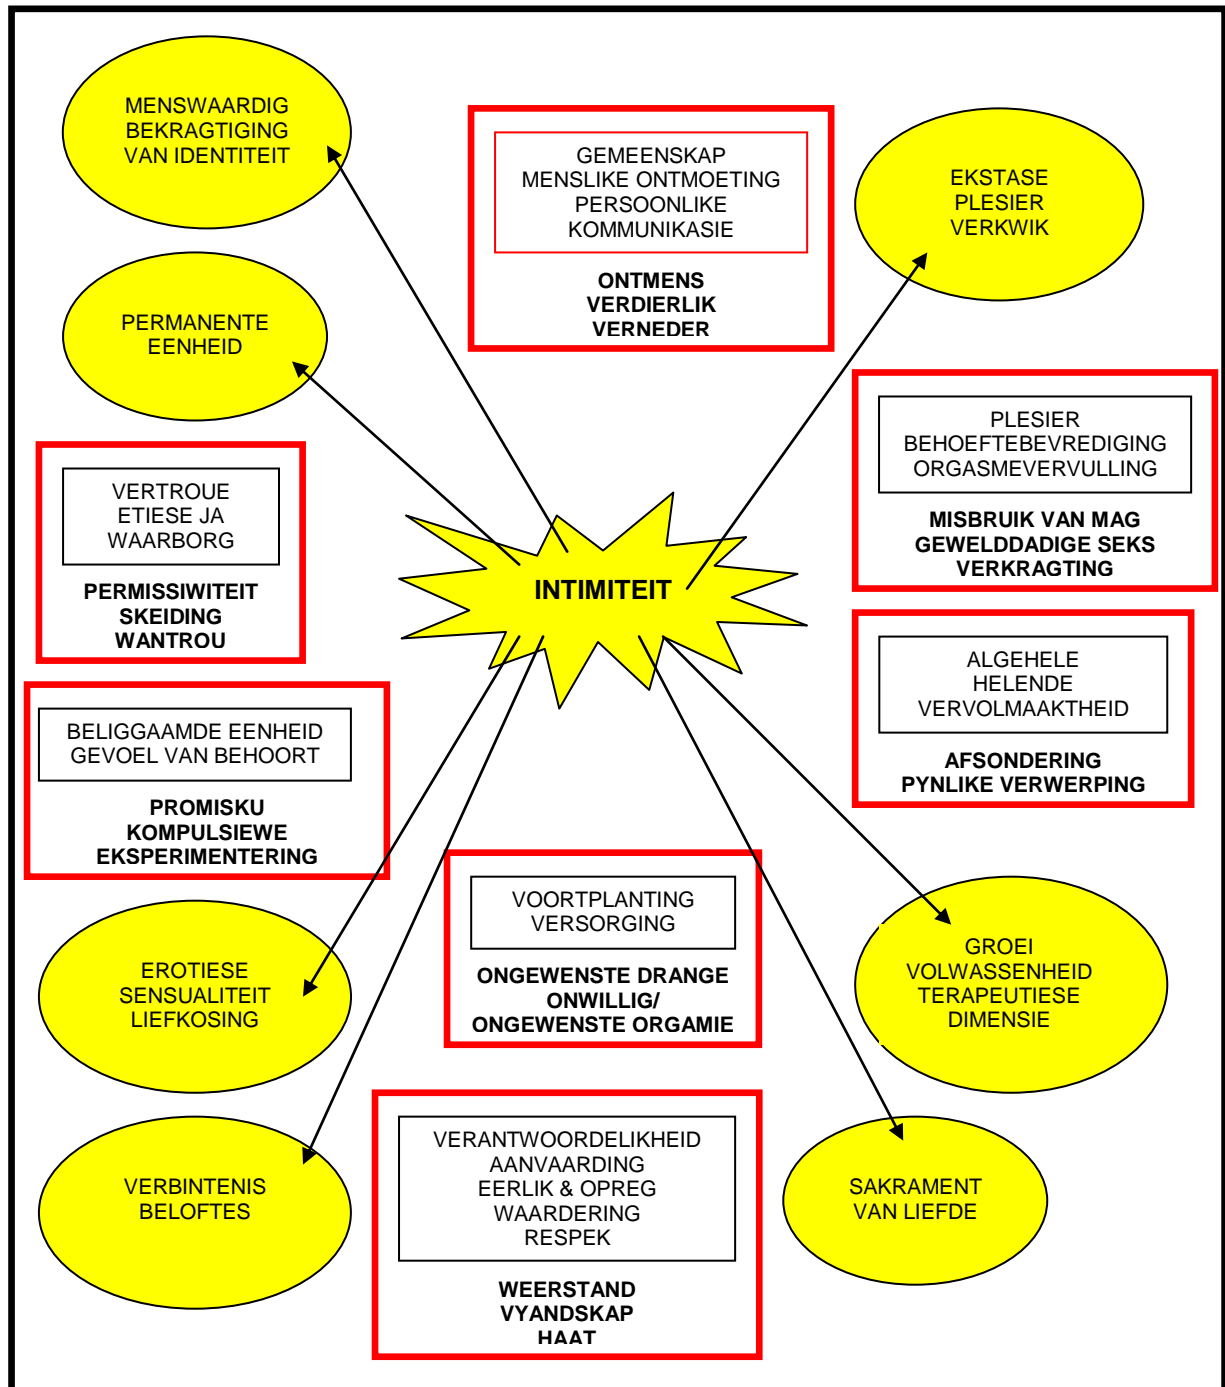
MENSWAARDIG
BEKRAGTIGING
VAN IDENTITEIT

GEMEENSKAP
MENSLIKE ONTMOETING
PERSOONLIKE
KOMMUNIKASIE

ONTMENS
VERDIERLIK
VERNEDER

EKSTASE
PLESIER
VERKWIK

PERMANENTE
EENHEID

PLESIER
BEHOEFTEBEVREDIGING
ORGASMEVERVULLING

MISBRUIK VAN MAG
GEWELDDADIGE SEKS
VERKRAGTING

VERTROUE
ETIESE JA
WAARBORG

PERMISSIWITEIT
SKEIDING
WANTROU

INTIMITEIT

ALGEHELE
HELENDE
VERVOLMAAKTHEID

AFSONDERING
PYNLIKE VERWERPING

BELIGGAAMDE EENHEID
GEVOEL VAN BEHOORT

PROMISKU
KOMPULSIEWE
EKSPERIMENTERING

VOORTPLANTING
VERSORGING

ONGEWENSTE DRANGE
ONWILLIG/
ONGEWENSTE ORGAMIE

EROTIESE
SENSUALITEIT
LIEFKOSING

GROEI
VOLWASSENHEID
TERAPEUTIESE
DIMENSIE

VERANTWOORDELIKHEID
AANVAARDING
EERLIK & OPREG
WAARDERING
RESPEK

WEERSTAND
VYANDSKAP
HAAT

VERBINTENIS
BELOFTES

SAKRAMENT
VAN LIEFDE